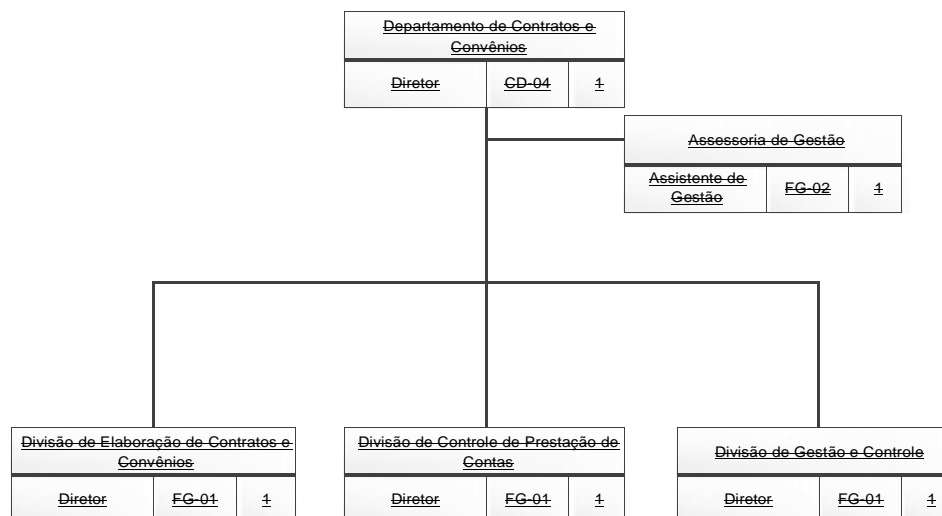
Departamento de Contratos e Convênios

| Diretor | CD-04 | 1 |
|---|---|---|

Assessoria de Gestão

| Assistente de Gestão | FG-02 | 1 |
|---|---|---|

Divisão de Elaboração de Contratos e Convênios

| Diretor | FG-01 | 1 |
|---|---|---|

Divisão de Controle de Prestação de Contas

| Diretor | FG-01 | 1 |
|---|---|---|

Divisão de Gestão e Controle

| Diretor | FG-01 | 1 |
|---|---|---|